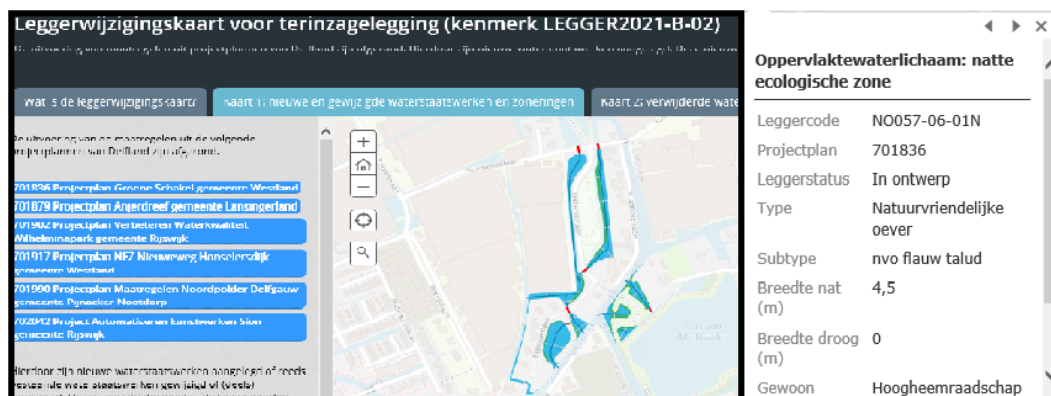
Leggerwijzigingskaart voor terinzagelegging (kenmerk LEGGER2021-B-02)

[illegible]

Wat is de leggerwijzigingskaart? | Kaart 1: nieuwe en gewijzigde waterstaatswerken en zoneringen | Kaart 2: verwijderde wat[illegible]

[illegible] projectplannen van Delfland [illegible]

701836 Projectplan Groene Schakel gemeente Westland
701879 Projectplan Angerdreef gemeente Lansingerland
701902 Projectplan Verbeteren Waterkwaliteit Wilhelminapark gemeente Rijswijk
701917 Projectplan N57 Nieuweweg Honselersdijk gemeente Westland
701990 Projectplan Maatregelen Noordpolder Delfgauw gemeente Pijnacker-Nootdorp
702002 Project Automatiseren kunstwerken Sion gemeente Rijswijk

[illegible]

Oppervlaktewaterlichaam: natte ecologische zone

| Leggercode | NO057-06-01N |
|---|---|
| Projectplan | 701836 |
| Leggerstatus | In ontwerp |
| Type | Natuurvriendelijke oever |
| Subtype | nvo flauw talud |
| Breedte nat (m) | 4,5 |
| Breedte droog (m) | 0 |
| Gewoon | Hoogheemraadschap |